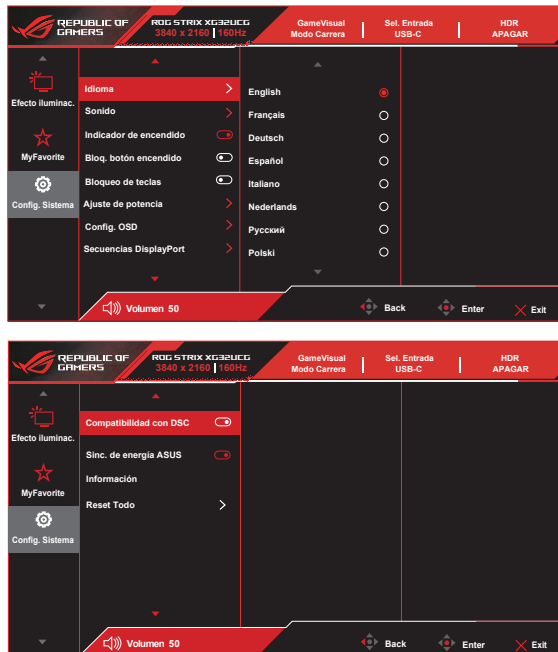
REPUBLIC OF GAMERS

ROG STRIX XG32UCG
3840 x 2160 | 160Hz

GameVisual
Modo Carrera

Sel. Entrada
USB-C

HDR
APAGAR

Efecto iluminac.

MyFavorite

Config. Sistema

Idioma
Sonido
Indicador de encendido
Bloq. botón encendido
Bloqueo de teclas
Ajuste de potencia
Config. OSD
Secuencias DisplayPort

English
Français
Deutsch
Español
Italiano
Nederlands
Русский
Polski

Volumen 50

Back

Enter

Exit

REPUBLIC OF GAMERS

ROG STRIX XG32UCG
3840 x 2160 | 160Hz

GameVisual
Modo Carrera

Sel. Entrada
USB-C

HDR
APAGAR

Efecto iluminac.

MyFavorite

Config. Sistema

Compatibilidad con DSC
Sinc. de energía ASUS
Información
Reset Todo

Volumen 50

Back

Enter

Exit